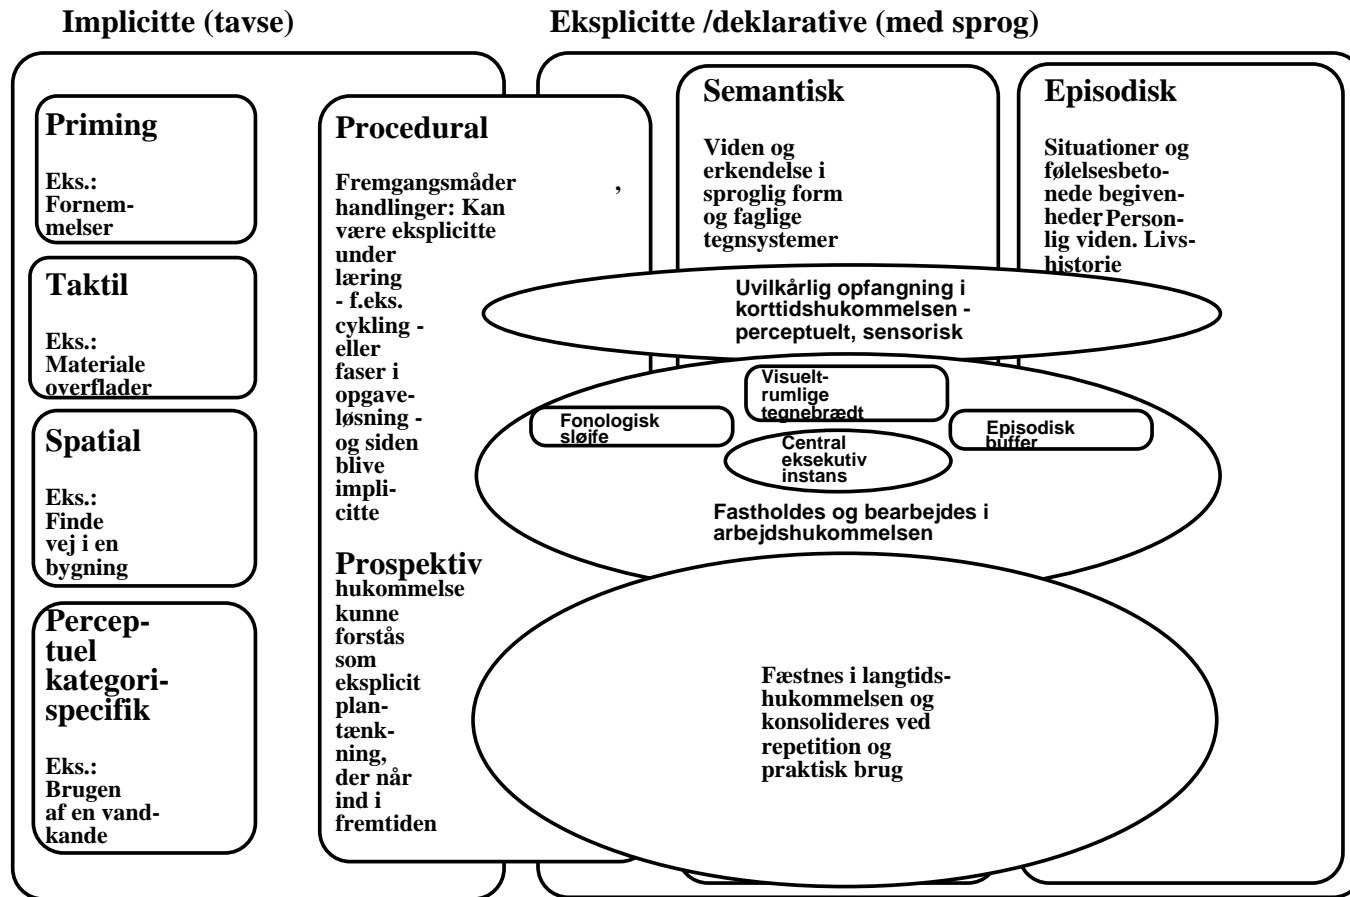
Implicitte (tavse)

Eksplicitte /deklarative (med sprog)

Priming

Eks.: Fornemmelser

Taktil

Eks.: Materiale overflader

Spatial

Eks.: Finde vej i en bygning

Perceptuel kategorispecifik

Eks.: Brugen af en vandkande

Procedural

Fremgangsmåder , handlinger: Kan være eksplicitte under læring - f.eks. cykling - eller faser i opgaveløsning - og siden blive implicitte

Prospektiv hukommelse kunne forstås som eksplicit plantænkning, der når ind i fremtiden

Semantisk

Viden og erkendelse i sproglig form og faglige tegnsystemer

Episodisk

Situationer og følelsesbetonede begivenheder Personlig viden. Livshistorie

Uvilkårlig opfangning i korttidshukommelsen - perceptuelt, sensorisk

Visueltrumlige tegnebrædt

Fonologisk sløjfe

Central eksekutiv instans

Episodisk buffer

Fastholdes og bearbejdes i arbejdshukommelsen

Fæstnes i langtidshukommelsen og konsolideres ved repetition og praktisk brug